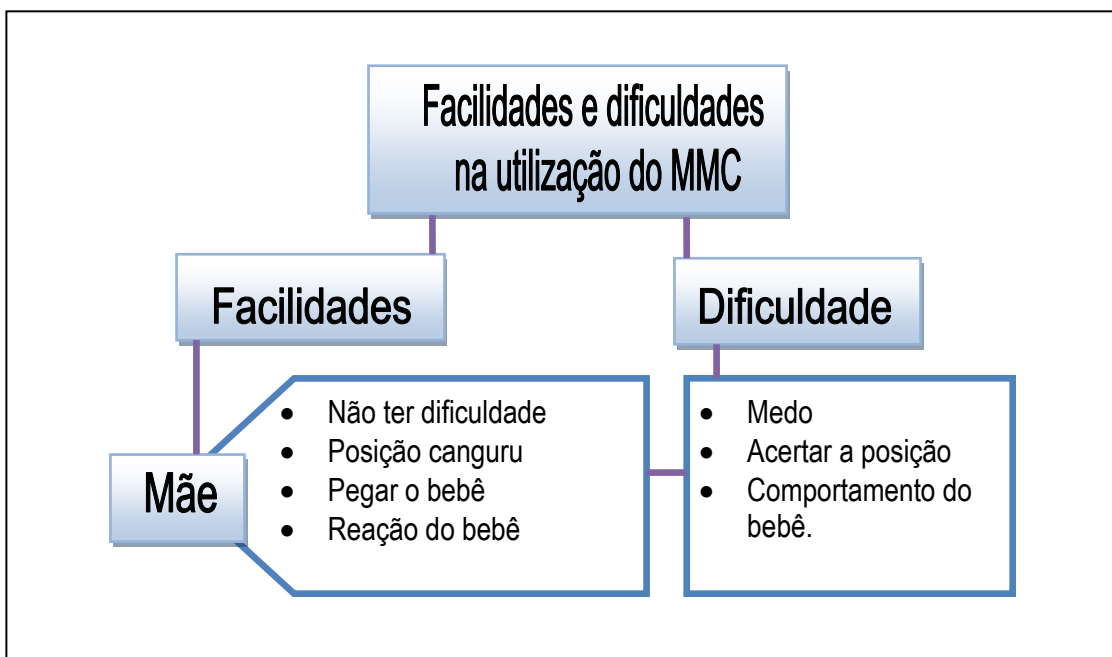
Facilidades e dificuldades na utilização do MMC

Facilidades

Dificuldade

Mãe

- Não ter dificuldade
- Posição canguru
- Pegar o bebê
- Reação do bebê

- Medo
- Acertar a posição
- Comportamento do bebê.